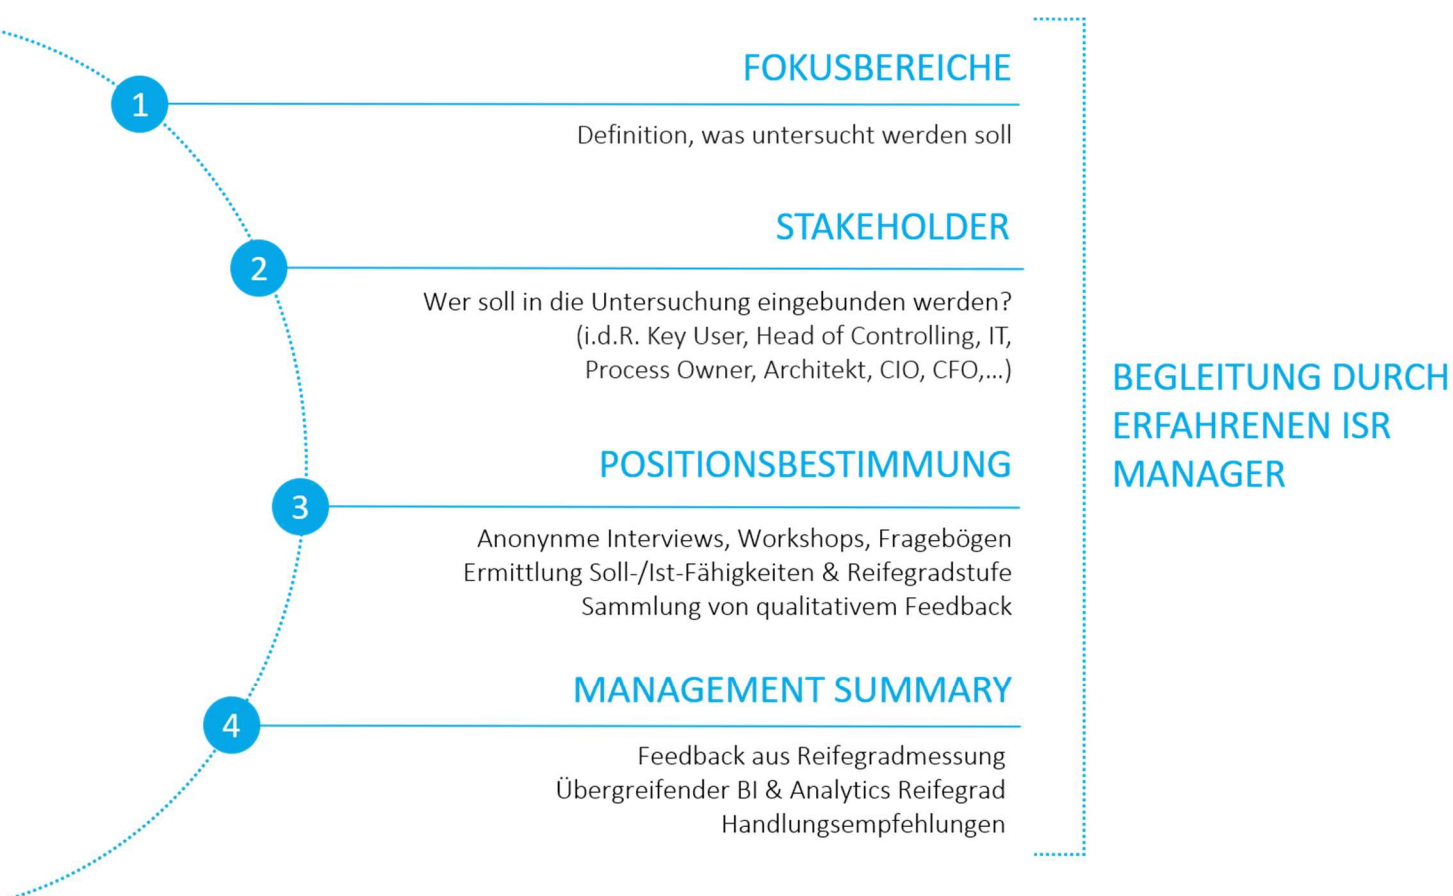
1

FOKUSBEREICHE

Definition, was untersucht werden soll

2

STAKEHOLDER

Wer soll in die Untersuchung eingebunden werden? (i.d.R. Key User, Head of Controlling, IT, Process Owner, Architekt, CIO, CFO,...)

3

POSITIONSBESTIMMUNG

Anonynme Interviews, Workshops, Fragebögen
Ermittlung Soll-/Ist-Fähigkeiten & Reifegradstufe
Sammlung von qualitativem Feedback

4

MANAGEMENT SUMMARY

Feedback aus Reifegradmessung
Übergreifender BI & Analytics Reifegrad
Handlungsempfehlungen

BEGLEITUNG DURCH ERFAHRENEN ISR MANAGER